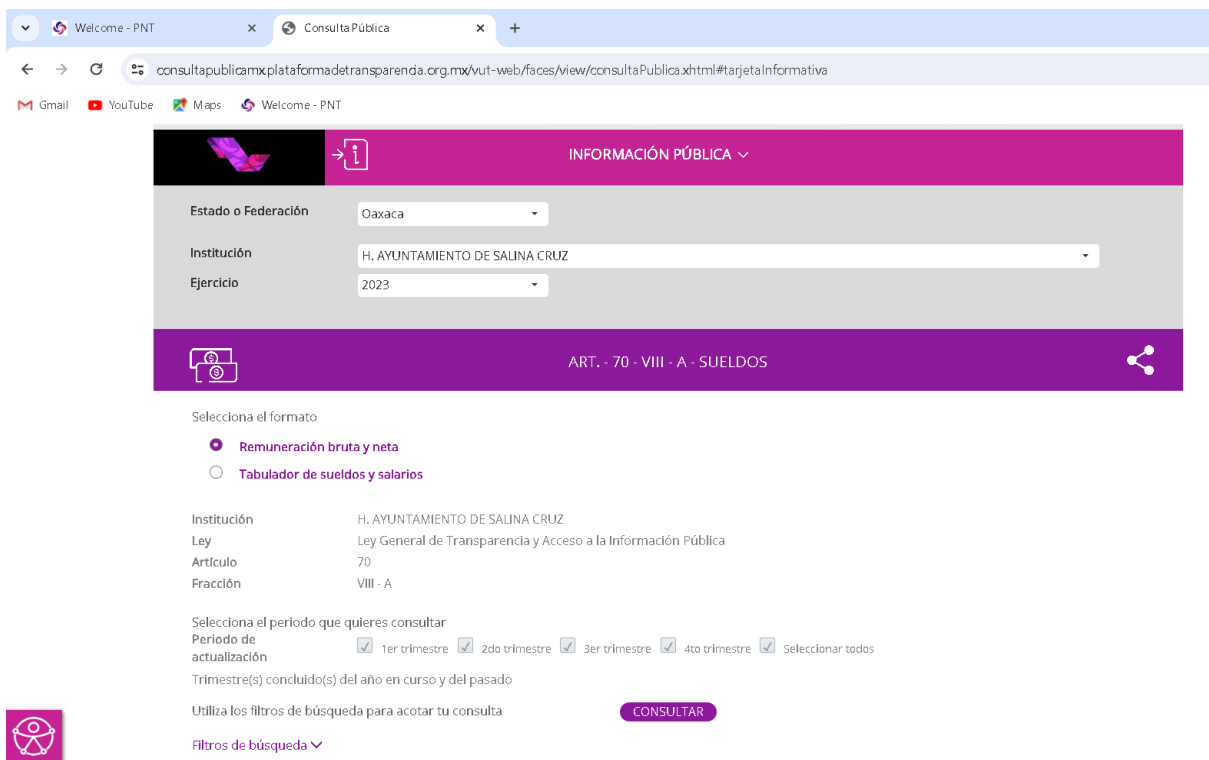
Welcome - PNT ×
Consulta Pública ×
+

consultapublicamx.plataformadetransparencia.org.mx/vut-web/faces/view/consultaPublica.xhtml#tarjetaInformativa

Gmail YouTube Maps Welcome - PNT

INFORMACIÓN PÚBLICA

Estado o Federación Oaxaca
Institución H. AYUNTAMIENTO DE SALINA CRUZ
Ejercicio 2023

ART. - 70 - VIII - A - SUELDOS

Selecciona el formato
Remuneración bruta y neta
Tabulador de sueldos y salarios

Institución H. AYUNTAMIENTO DE SALINA CRUZ
Ley Ley General de Transparencia y Acceso a la Información Pública
Artículo 70
Fracción VIII - A

Selecciona el periodo que quieres consultar
Periodo de actualización 1er trimestre 2do trimestre 3er trimestre 4to trimestre Seleccionar todos
Trimestre(s) concluido(s) del año en curso y del pasado

Utiliza los filtros de búsqueda para acotar tu consulta CONSULTAR

Filtros de búsqueda